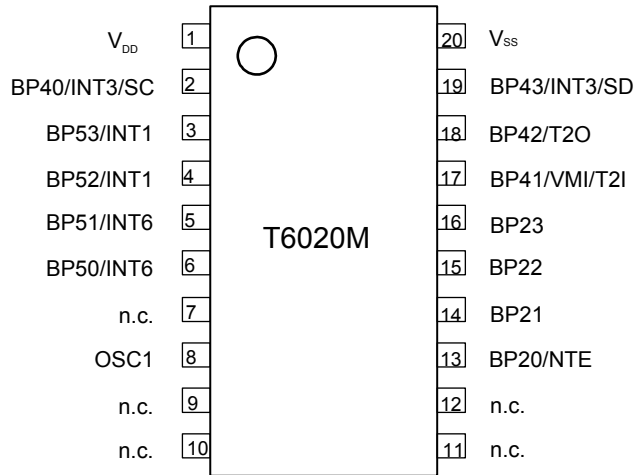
$V_{DD}$ 1
BP40/INT3/SC 2
BP53/INT1 3
BP52/INT1 4
BP51/INT6 5
BP50/INT6 6
n.c. 7
OSC1 8
n.c. 9
n.c. 10

T6020M

20 $V_{SS}$
19 BP43/INT3/SD
18 BP42/T2O
17 BP41/VMI/T2I
16 BP23
15 BP22
14 BP21
13 BP20/NTE
12 n.c.
11 n.c.